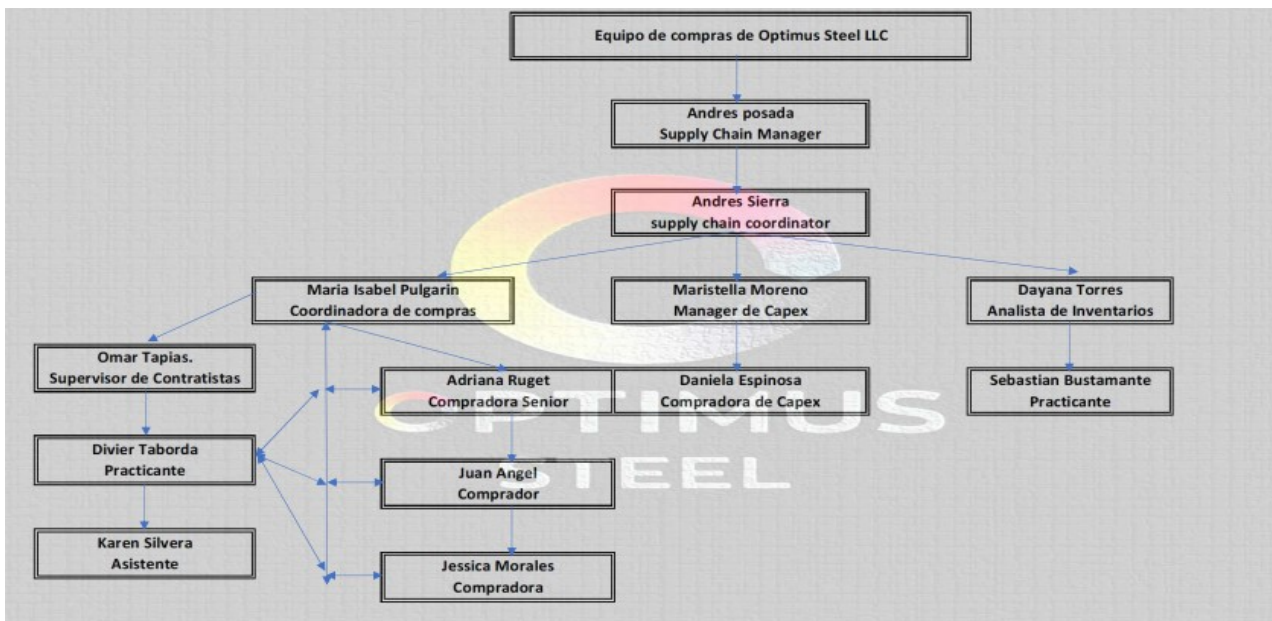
Equipo de compras de Optimus Steel LLC

Andres posada
Supply Chain Manager

Andres Sierra
supply chain coordinator

Maria Isabel Pulgarin
Coordinadora de compras

Maristella Moreno
Manager de Capex

Dayana Torres
Analista de Inventarios

Omar Tapias.
Supervisor de Contratistas

Adriana Ruget
Compradora Senior

Daniela Espinosa
Compradora de Capex

Sebastian Bustamante
Practicante

Divier Taborda
Practicante

Juan Angel
Comprador

Karen Silvera
Asistente

Jessica Morales
Compradora

OPTIMUS
STEEL